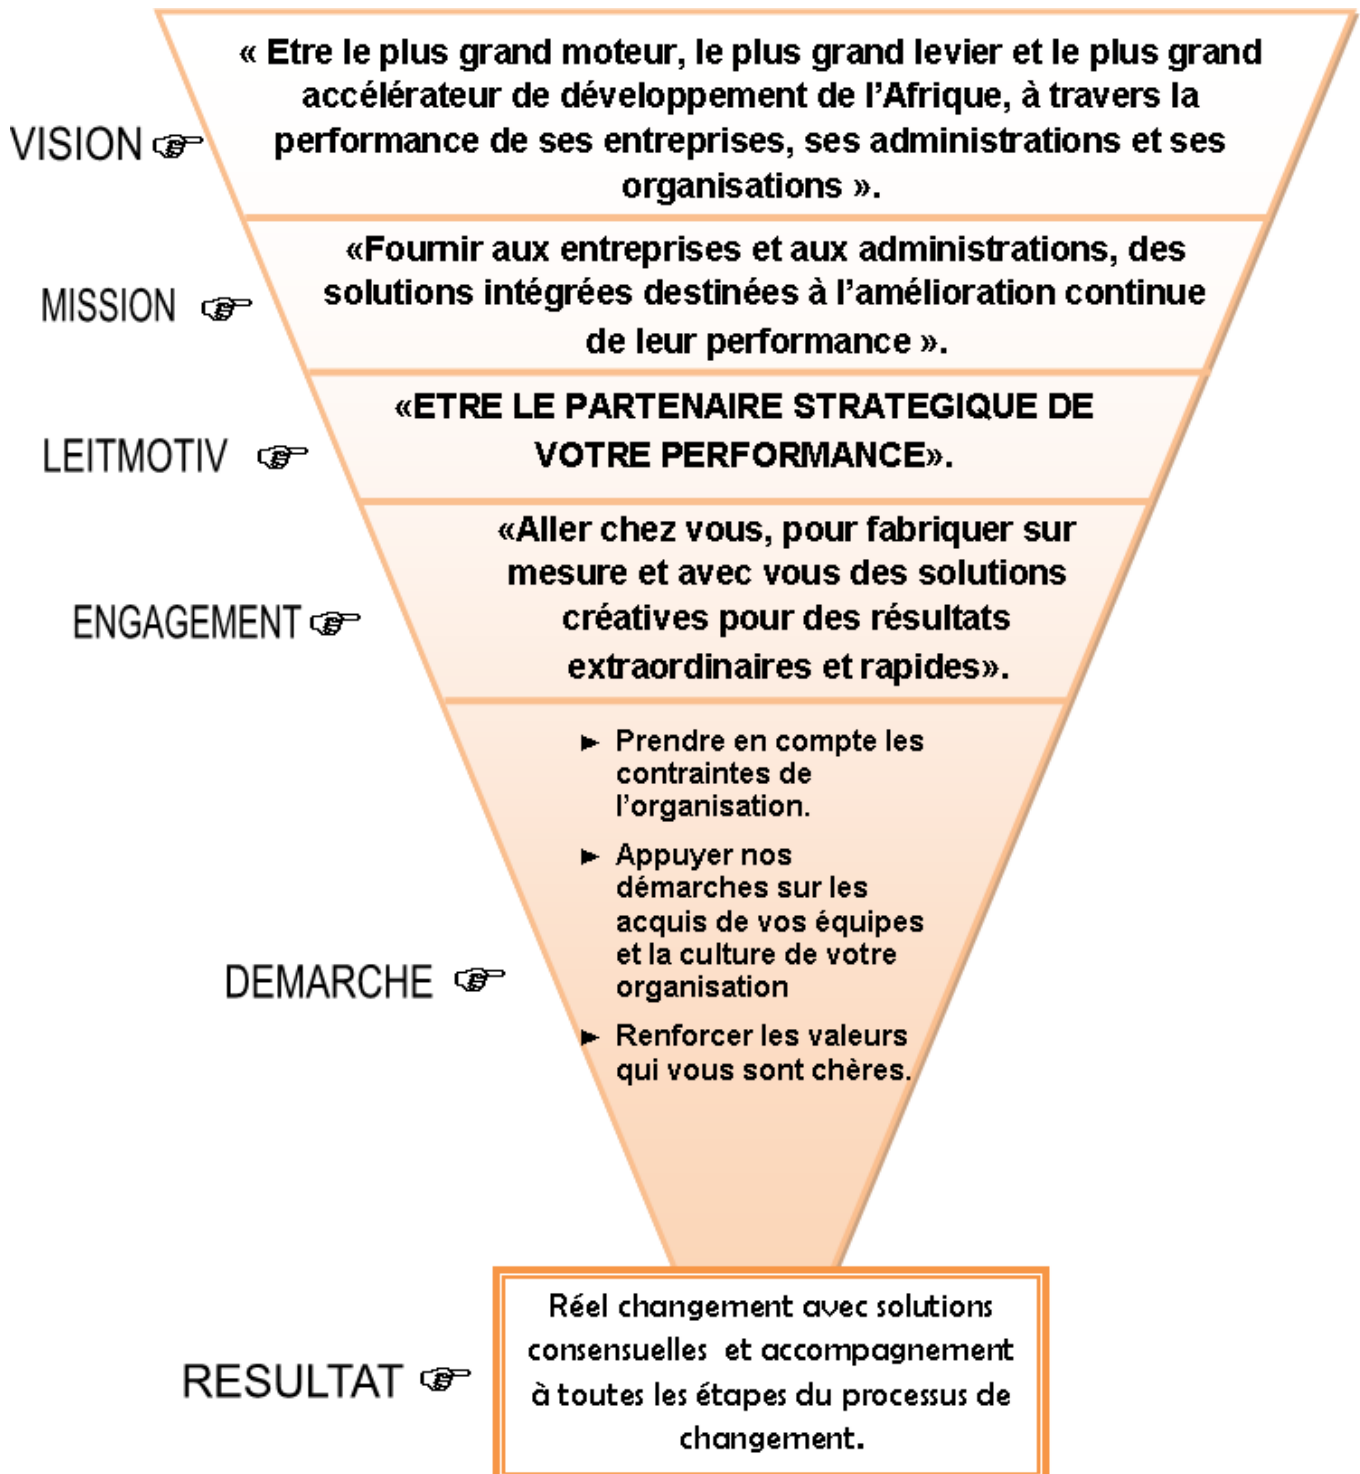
VISION ☞

« Etre le plus grand moteur, le plus grand levier et le plus grand accélérateur de développement de l'Afrique, à travers la performance de ses entreprises, ses administrations et ses organisations ».

MISSION ☞

«Fournir aux entreprises et aux administrations, des solutions intégrées destinées à l'amélioration continue de leur performance ».

LEITMOTIV ☞

«ETRE LE PARTENAIRE STRATEGIQUE DE VOTRE PERFORMANCE».

ENGAGEMENT ☞

«Aller chez vous, pour fabriquer sur mesure et avec vous des solutions créatives pour des résultats extraordinaires et rapides».

DEMARCHE ☞

► Prendre en compte les contraintes de l'organisation.

► Appuyer nos démarches sur les acquis de vos équipes et la culture de votre organisation

► Renforcer les valeurs qui vous sont chères.

RESULTAT ☞

Réel changement avec solutions consensuelles et accompagnement à toutes les étapes du processus de changement.